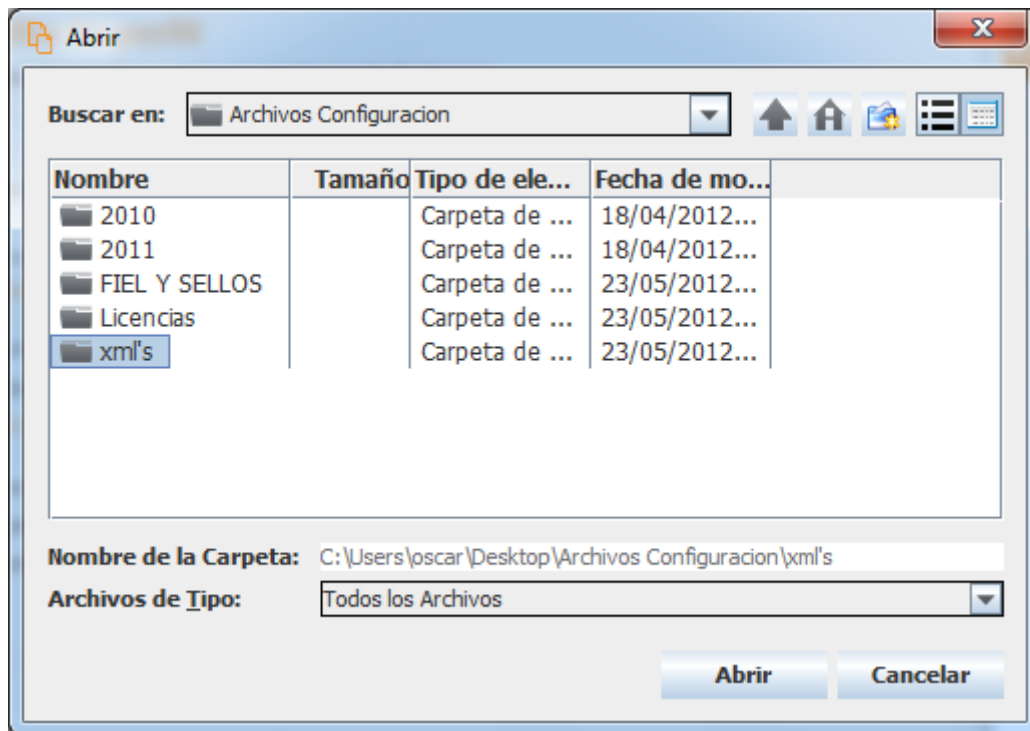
Abrir

X

Buscar en: Archivos Configuracion

| Nombre | Tamaño | Tipo de ele... | Fecha de mo... |
|---|---|---|---|
| 2010 | | Carpeta de ... | 18/04/2012... |
| 2011 | | Carpeta de ... | 18/04/2012... |
| FIEL Y SELLOS | | Carpeta de ... | 23/05/2012... |
| Licencias | | Carpeta de ... | 23/05/2012... |
| xml's | | Carpeta de ... | 23/05/2012... |

Nombre de la Carpeta: C:\Users\oscar\Desktop\Archivos Configuracion\xml's

Archivos de Tipo: Todos los Archivos

Abrir

Cancelar